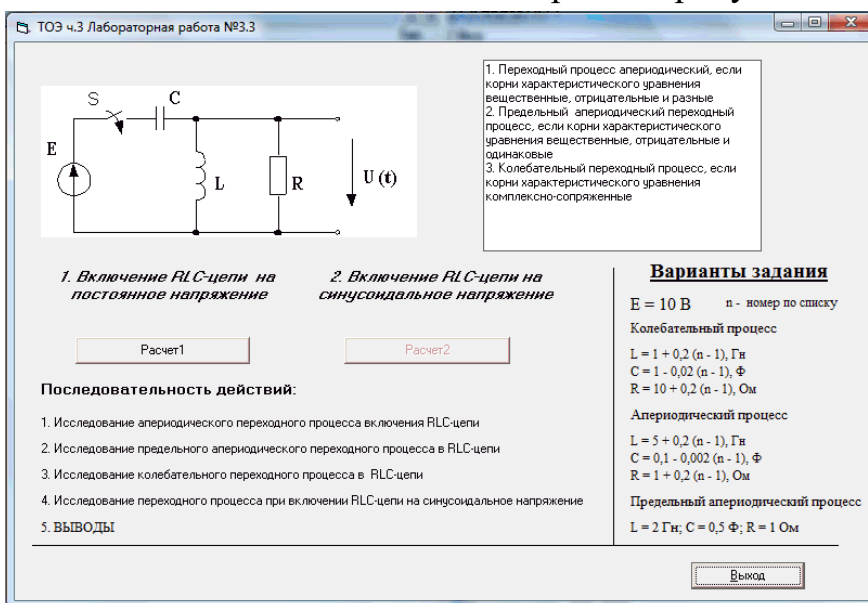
ТОЭ ч.3 Лабораторная работа №3.3

S C
E L R U (t)

1. Переходный процесс апериодический, если корни характеристического уравнения вещественные, отрицательные и разные
2. Предельный апериодический переходный процесс, если корни характеристического уравнения вещественные, отрицательные и одинаковые
3. Колебательный переходный процесс, если корни характеристического уравнения комплексно-сопряженные

1. Включение RLC-цепи на постоянное напряжение

2. Включение RLC-цепи на синусоидальное напряжение

Расчет1

Расчет2

Последовательность действий:

1. Исследование апериодического переходного процесса включения RLC-цепи

2. Исследование предельного апериодического переходного процесса в RLC-цепи

3. Исследование колебательного переходного процесса в RLC-цепи

4. Исследование переходного процесса при включении RLC-цепи на синусоидальное напряжение

5. ВЫВОДЫ

Варианты задания

E = 10 В n - номер по списку

Колебательный процесс

L = 1 + 0,2 (n - 1), Гн
C = 1 - 0,02 (n - 1), Ф
R = 10 + 0,2 (n - 1), Ом

Апериодический процесс

L = 5 + 0,2 (n - 1), Гн
C = 0,1 - 0,002 (n - 1), Ф
R = 1 + 0,2 (n - 1), Ом

Предельный апериодический процесс

L = 2 Гн; C = 0,5 Ф; R = 1 Ом

Выход